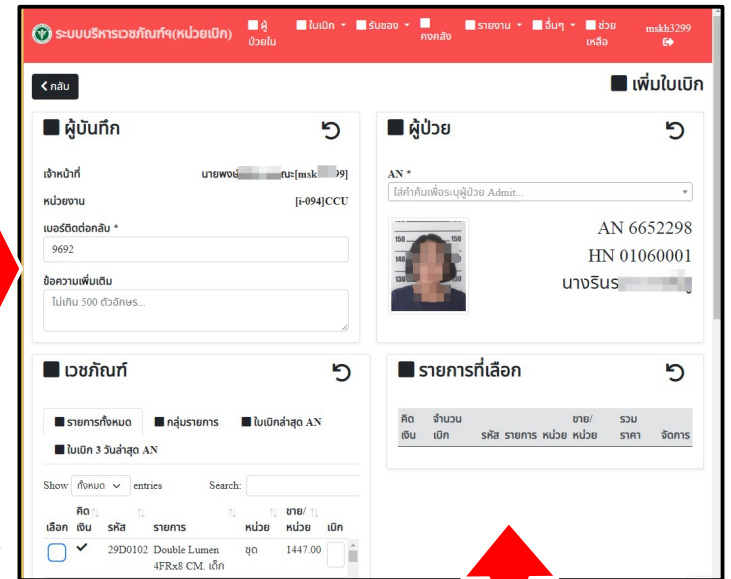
ระบบบริหารเวชภัณฑ์ฯ(หน่วยเบิก) ■ ผู้ป่วยใน ■ ใบเบิก ▾ ■ รับของ ▾ ■ คงคลัง ■ รายงาน ▾ ■ อื่นๆ ▾ ■ ช่วยเหลือ mskh3299

‹ กลับ

■ เพิ่มใบเบิก

■ ผู้บันทึก

เจ้าหน้าที่ นายพง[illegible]ณะ[msk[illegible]9]

หน่วยงาน [i-094]CCU

เบอร์ติดต่อกลับ *

9692

ข้อความเพิ่มเติม

ไม่เกิน 500 ตัวอักษร...

■ ผู้ป่วย

AN *

ใส่คำค้นเพื่อระบุผู้ป่วย Admit...

150 140 130

AN 6652298

HN 01060001

นางรินร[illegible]

■ เวชภัณฑ์

■ รายการทั้งหมด ■ กลุ่มรายการ ■ ใบเบิกล่าสุด AN

■ ใบเบิก 3 วันล่าสุด AN

Show ทั้งหมด entries Search:

| เลือก | คิดเงิน | รหัส | รายการ | หน่วย | ขาย/หน่วย | เบิก |
|---|---|---|---|---|---|---|
| | ✔ | 29D0102 | Double Lumen 4FRx8 CM. เด็ก | ชุด | 1447.00 | |

■ รายการที่เลือก

| คิดเงิน | จำนวนเบิก | รหัส | รายการ | หน่วย | ขาย/หน่วย | รวมราคา | จัดการ |
|---|---|---|---|---|---|---|---|